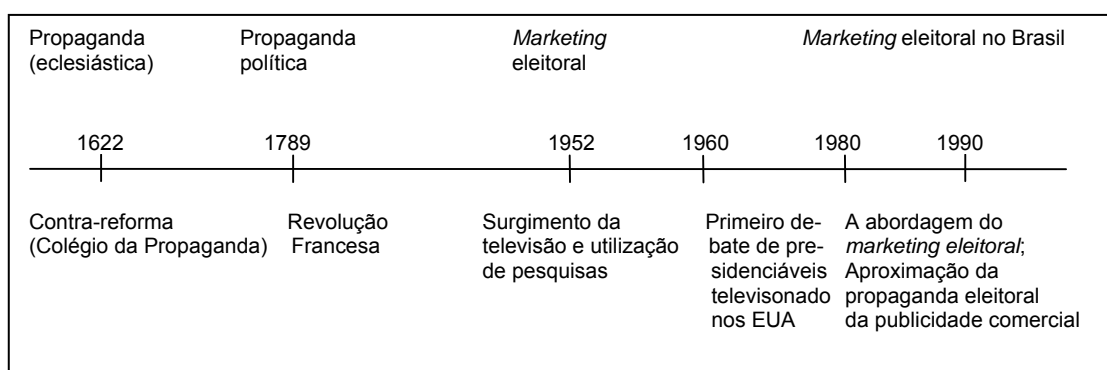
Propaganda (eclesiástica)

Propaganda política

*Marketing* eleitoral

*Marketing* eleitoral no Brasil

1622

1789

1952

1960

1980

1990

Contra-reforma (Colégio da Propaganda)

Revolução Francesa

Surgimento da televisão e utilização de pesquisas

Primeiro debate de presidenciáveis televisonado nos EUA

A abordagem do *marketing eleitoral*; Aproximação da propaganda eleitoral da publicidade comercial